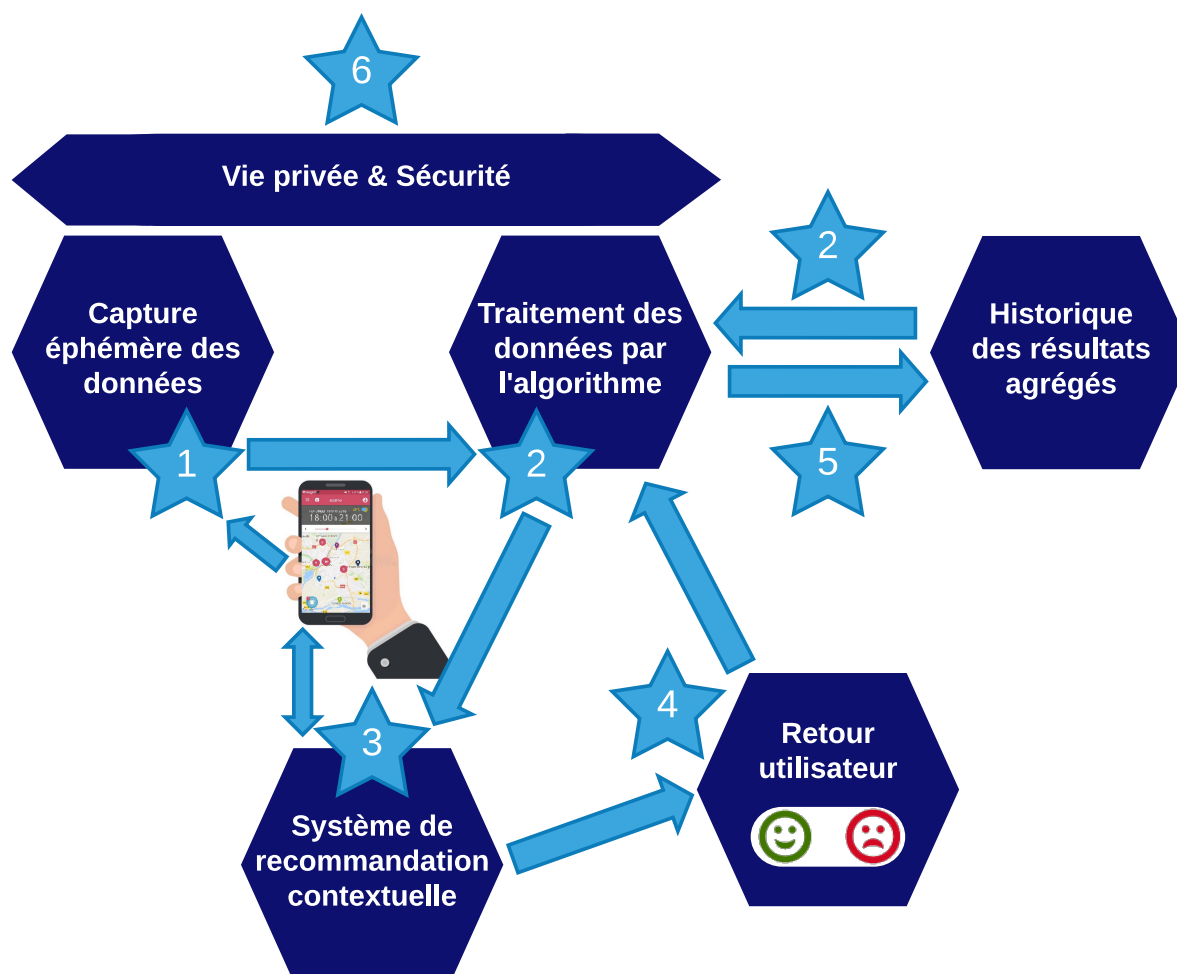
6

Vie privée & Sécurité

2

Capture éphémère des données

Traitement des données par l'algorithme

Historique des résultats agrégés

1

2

5

18:00 à 21:00

3

4

Retour utilisateur

Système de recommandation contextuelle